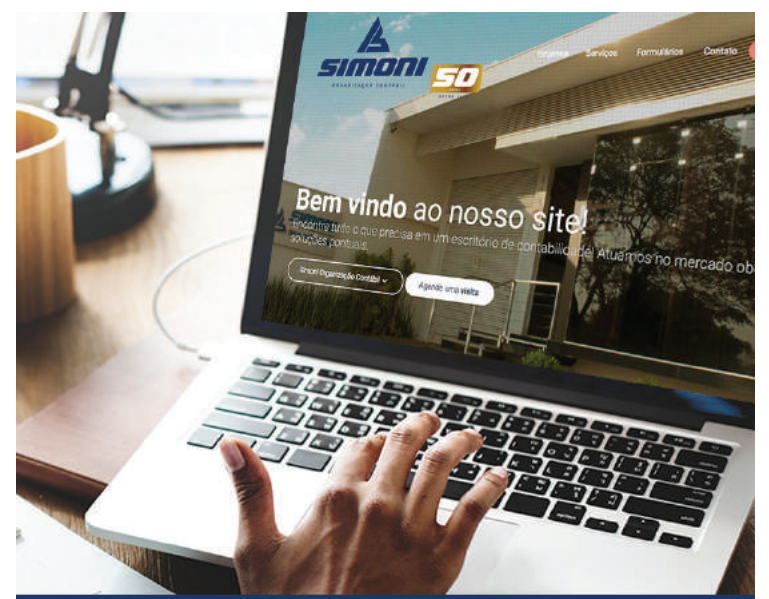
SIMONI
ORGANIZAÇÃO CONTÁBIL
50

Empresa Serviços Formulários Contato

Bem vindo ao nosso site!
Encontre tudo o que precisa em um escritório de contabilidade! Atuamos no mercado ob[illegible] soluções pontuais.

Simoni Organização Contábil
Agende uma visita